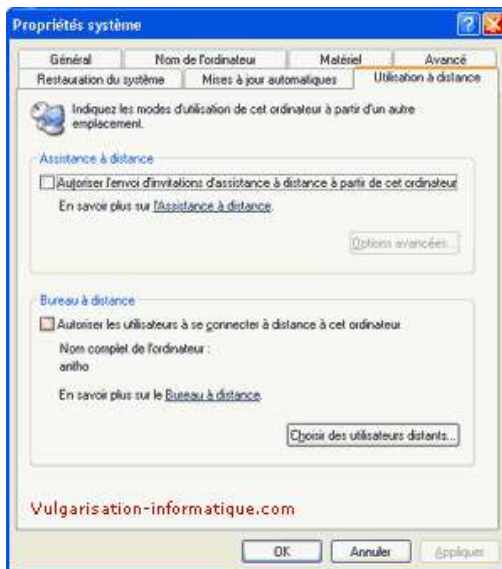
Propriétés système

Général | Nom de l'ordinateur | Matériel | Avancé
Restauration du système | Mises à jour automatiques | Utilisation à distance

Indiquez les modes d'utilisation de cet ordinateur à partir d'un autre emplacement.

Assistance à distance

Autoriser l'envoi d'invitations d'assistance à distance à partir de cet ordinateur

En savoir plus sur l'Assistance à distance.

Options avancées...

Bureau à distance

Autoriser les utilisateurs à se connecter à distance à cet ordinateur

Nom complet de l'ordinateur :
antho

En savoir plus sur le Bureau à distance.

Choisir des utilisateurs distants...

Vulgarisation-informatique.com

OK | Annuler | Appliquer